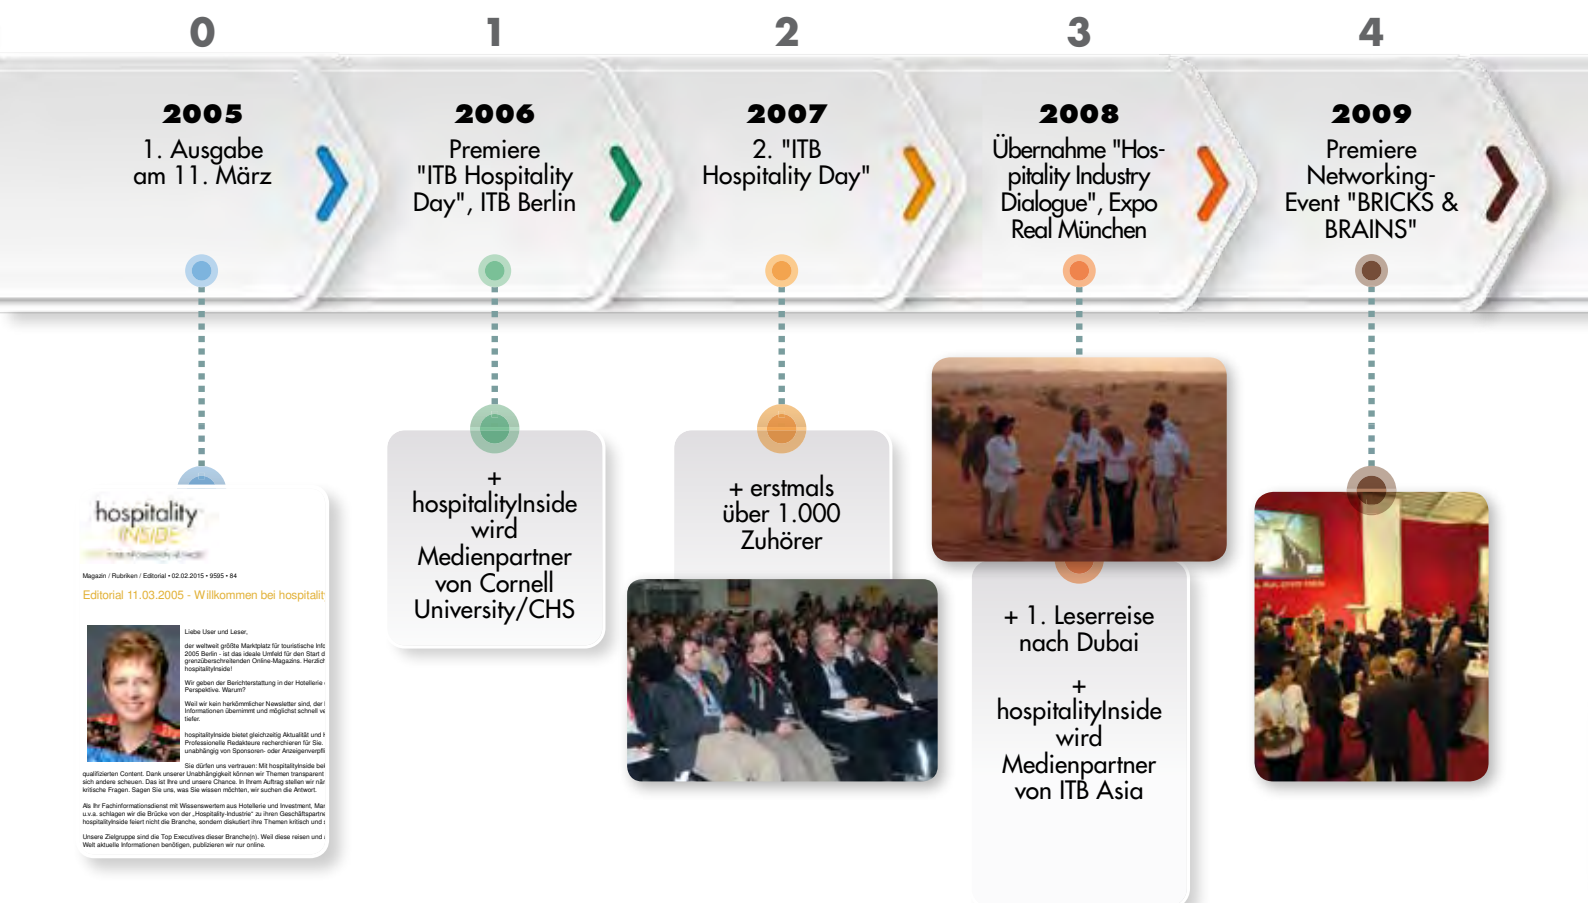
0

2005
1. Ausgabe am 11. März

1

2006
Premiere "ITB Hospitality Day", ITB Berlin

2

2007
2. "ITB Hospitality Day"

3

2008
Übernahme "Hospitality Industry Dialogue", Expo Real München

4

2009
Premiere Networking-Event "BRICKS & BRAINS"

hospitality INSIDE

Magazin / Rubriken / Editorial • 02.02.2015 • 9595 • 84

Editorial 11.03.2005 - Willkommen bei hospitalit

Liebe User und Leser,

der weltweit größte Marktplatz für touristische Info 2005 Berlin - ist das ideale Umfeld für den Start d grenzüberschreitenden Online-Magazins. Herzlich hospitalityInside!

Wir geben der Berichterstattung in der Hotellerie Perspektive. Warum?

Weil wir kein herkömmlicher Newsletter sind, der Informationen übernimmt und möglichst schnell ve tiefer.

hospitalityInside bietet gleichzeitig Aktualität und Professionelle Redakteure recherchieren für Sie. unabhängig von Sponsoren- oder Anzeigenverpfl

Sie dürfen uns vertrauen: Mit hospitalityInside bei qualifizierten Content. Dank unserer Unabhängigkeit können wir Themen transparent sich andere scheuen. Das ist Ihre und unsere Chance. In Ihrem Auftrag stellen wir nä kritische Fragen. Sagen Sie uns, was Sie wissen möchten, wir suchen die Antwort.

Als Ihr Fachinformationsdienst mit Wissenswertem aus Hotellerie und Investment, Mar u.v.a. schlagen wir die Brücke von der „Hospitality-Industrie" zu ihren Geschäftspartne hospitalityInside feiert nicht die Branche, sondern diskutiert ihre Themen kritisch und

Unsere Zielgruppe sind die Top Executives dieser Branche(n). Weil diese reisen und Welt aktuelle Informationen benötigen, publizieren wir nur online.

+ hospitalityInside wird Medienpartner von Cornell University/CHS

+ erstmals über 1.000 Zuhörer

+ 1. Leserreise nach Dubai

+ hospitalityInside wird Medienpartner von ITB Asia